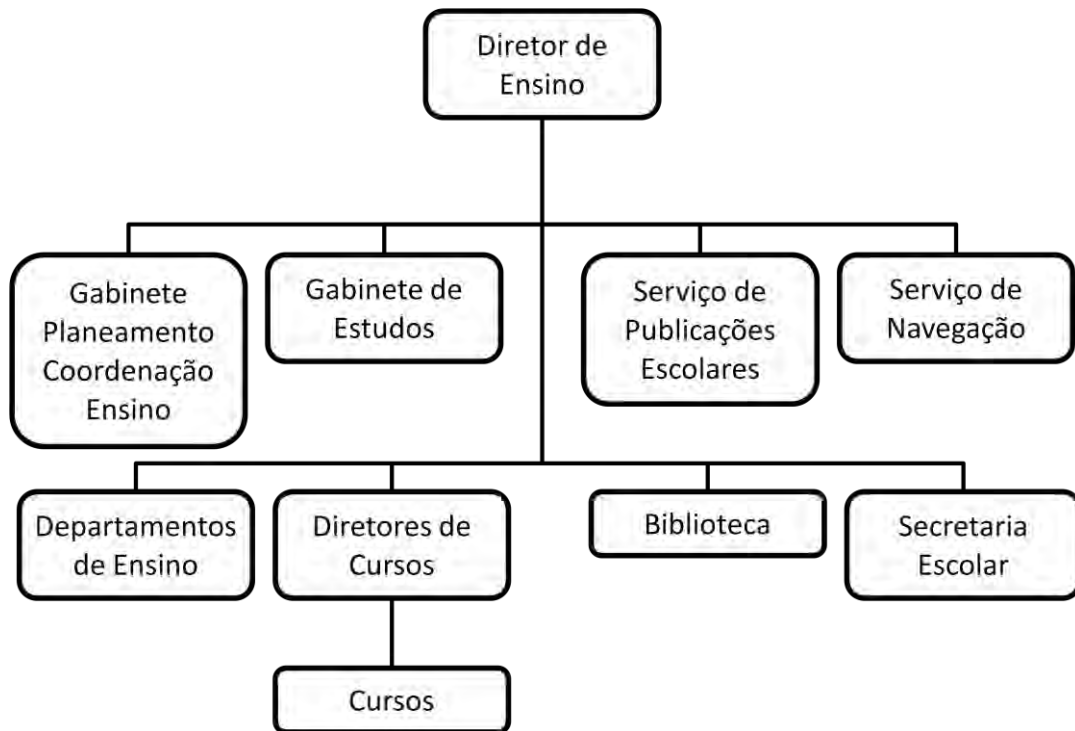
Diretor de Ensino

Gabinete Planeamento Coordenação Ensino

Gabinete de Estudos

Serviço de Publicações Escolares

Serviço de Navegação

Departamentos de Ensino

Diretores de Cursos

Biblioteca

Secretaria Escolar

Cursos